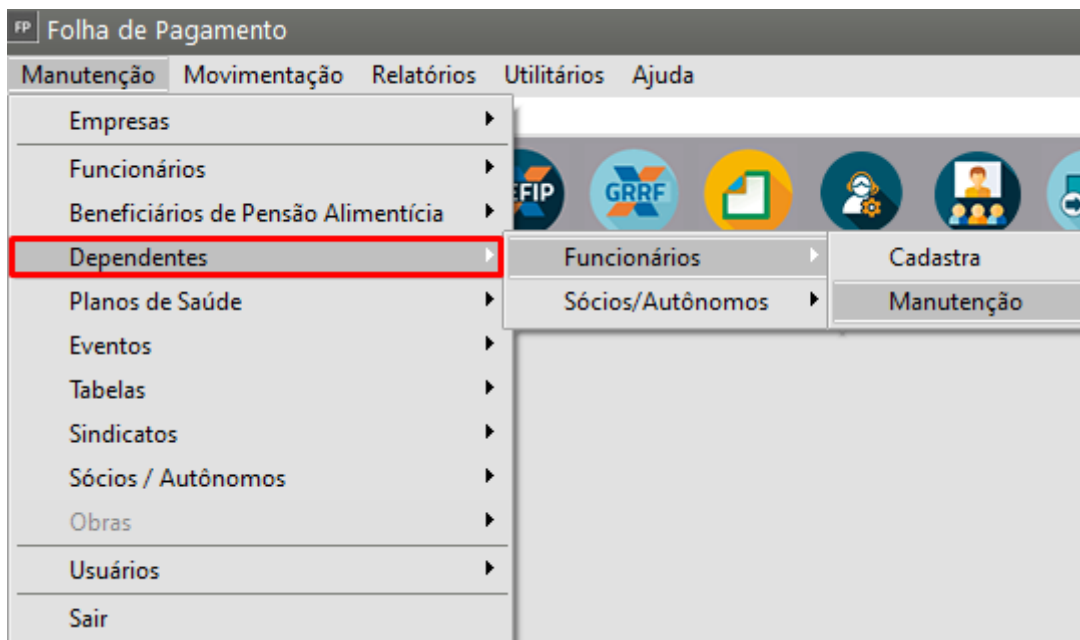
FP Folha de Pagamento

Manutenção Movimentação Relatórios Utilitários Ajuda

Empresas
Funcionários
Beneficiários de Pensão Alimentícia
Dependentes
Planos de Saúde
Eventos
Tabelas
Sindicatos
Sócios / Autônomos
Obras
Usuários
Sair

EFIP GRRF

Funcionários
Sócios/Autônomos

Cadastra
Manutenção